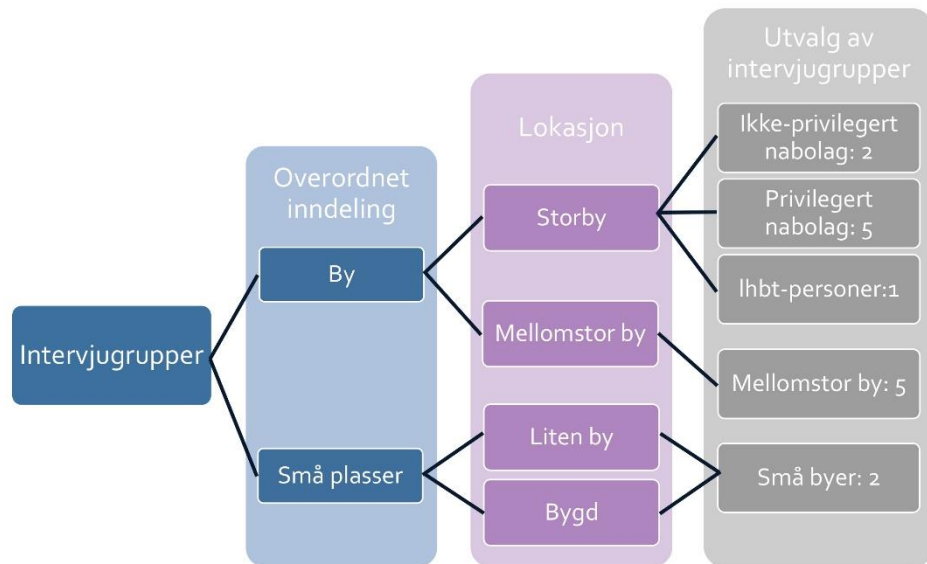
Intervjugrupper

Overordnet inndeling

By

Små plasser

Lokasjon

Storby

Mellomstor by

Liten by

Bygd

Utvalg av intervjugrupper

Ikke-privilegert nabolag: 2

Privilegert nabolag: 5

lhbt-personer:1

Mellomstor by: 5

Små byer: 2